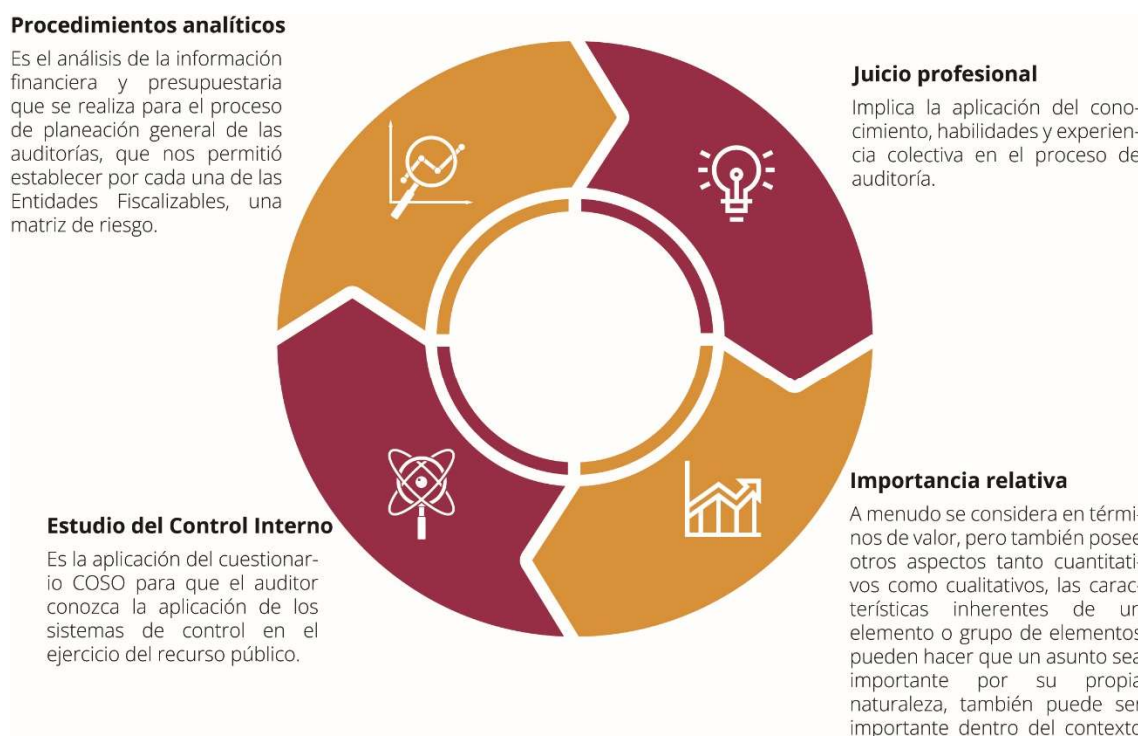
**Procedimientos analíticos**

Es el análisis de la información financiera y presupuestaria que se realiza para el proceso de planeación general de las auditorías, que nos permitió establecer por cada una de las Entidades Fiscalizables, una matriz de riesgo.

**Juicio profesional**

Implica la aplicación del conocimiento, habilidades y experiencia colectiva en el proceso de auditoría.

**Importancia relativa**

A menudo se considera en térmi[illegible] nos de valor, pero también posee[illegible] otros aspectos tanto cuantitativos como cualitativos, las características inherentes de u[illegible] elemento o grupo de elementos pueden hacer que un asunto sea importante por su propia naturaleza, también puede ser importante dentro del contexto

**Estudio del Control Interno**

Es la aplicación del cuestionario COSO para que el auditor conozca la aplicación de los sistemas de control en el ejercicio del recurso público.